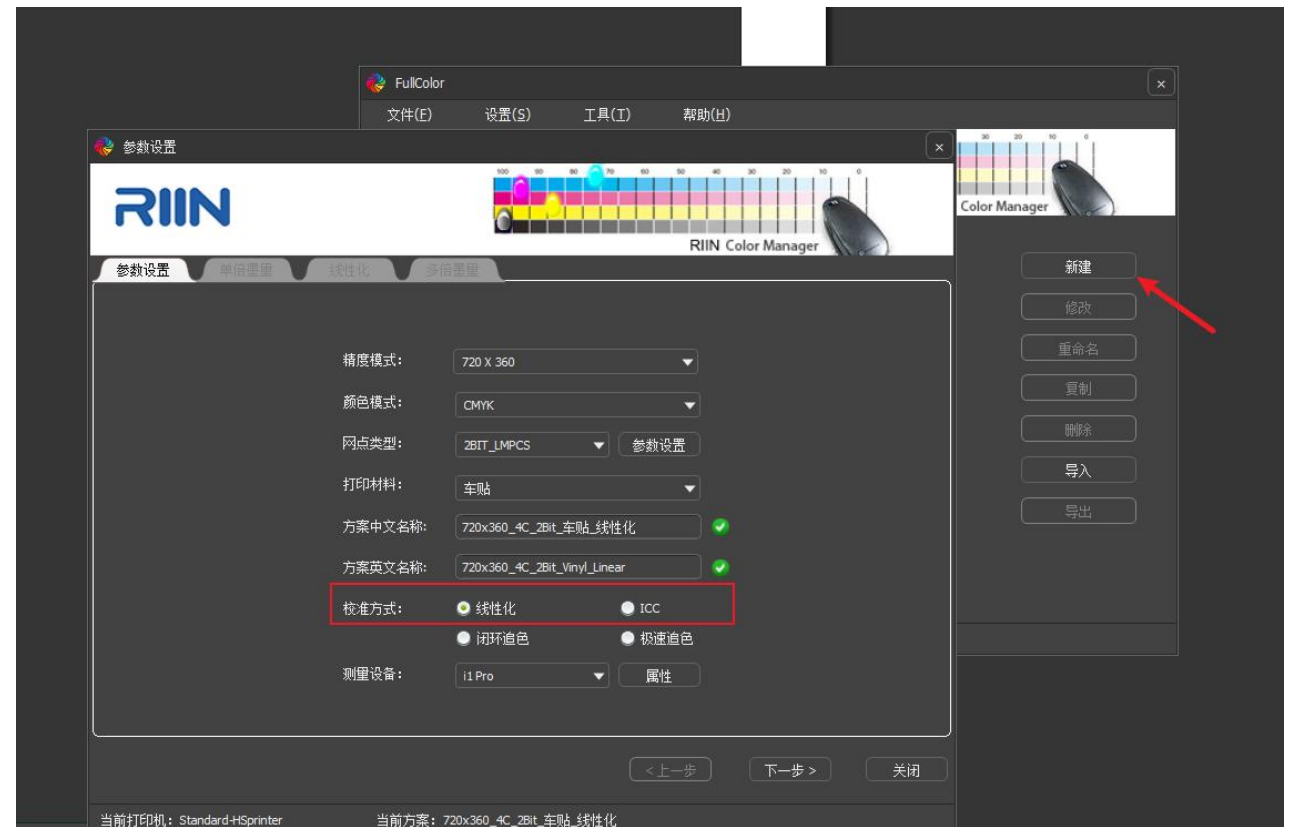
FullColor

文件(F) 设置(S) 工具(T) 帮助(H)

参数设置

RIIN

100 90 80 70 60 50 40 30 20 10 0

RIIN Color Manager

30 20 10 0

Color Manager

参数设置 单偏墨量 线性化 多偏墨量

精度模式: 720 X 360

颜色模式: CMYK

网点类型: 2BIT_LMPCS 参数设置

打印材料: 车贴

方案中文名称: 720x360_4C_2Bit_车贴_线性化

方案英文名称: 720x360_4C_2Bit_Vinyl_Linear

校准方式: 线性化 ICC

闭环追色 极速追色

测量设备: i1 Pro 属性

新建
修改
重命名
复制
删除
导入
导出

< 上一步 下一步 > 关闭

当前打印机: Standard-HSprinter 当前方案: 720x360_4C_2Bit_车贴_线性化